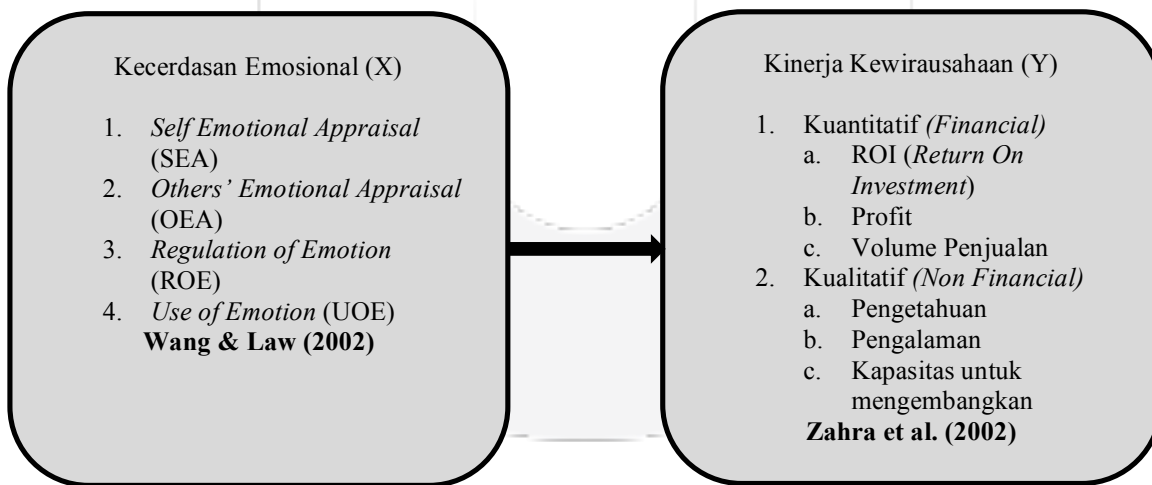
Kecerdasan Emosional (X)

1. *Self Emotional Appraisal* (SEA)
2. *Others' Emotional Appraisal* (OEA)
3. *Regulation of Emotion* (ROE)
4. *Use of Emotion* (UOE)

**Wang & Law (2002)**

Kinerja Kewirausahaan (Y)

1. Kuantitatif *(Financial)*
 a. ROI (*Return On Investment*)
 b. Profit
 c. Volume Penjualan
2. Kualitatif *(Non Financial)*
 a. Pengetahuan
 b. Pengalaman
 c. Kapasitas untuk mengembangkan

**Zahra et al. (2002)**